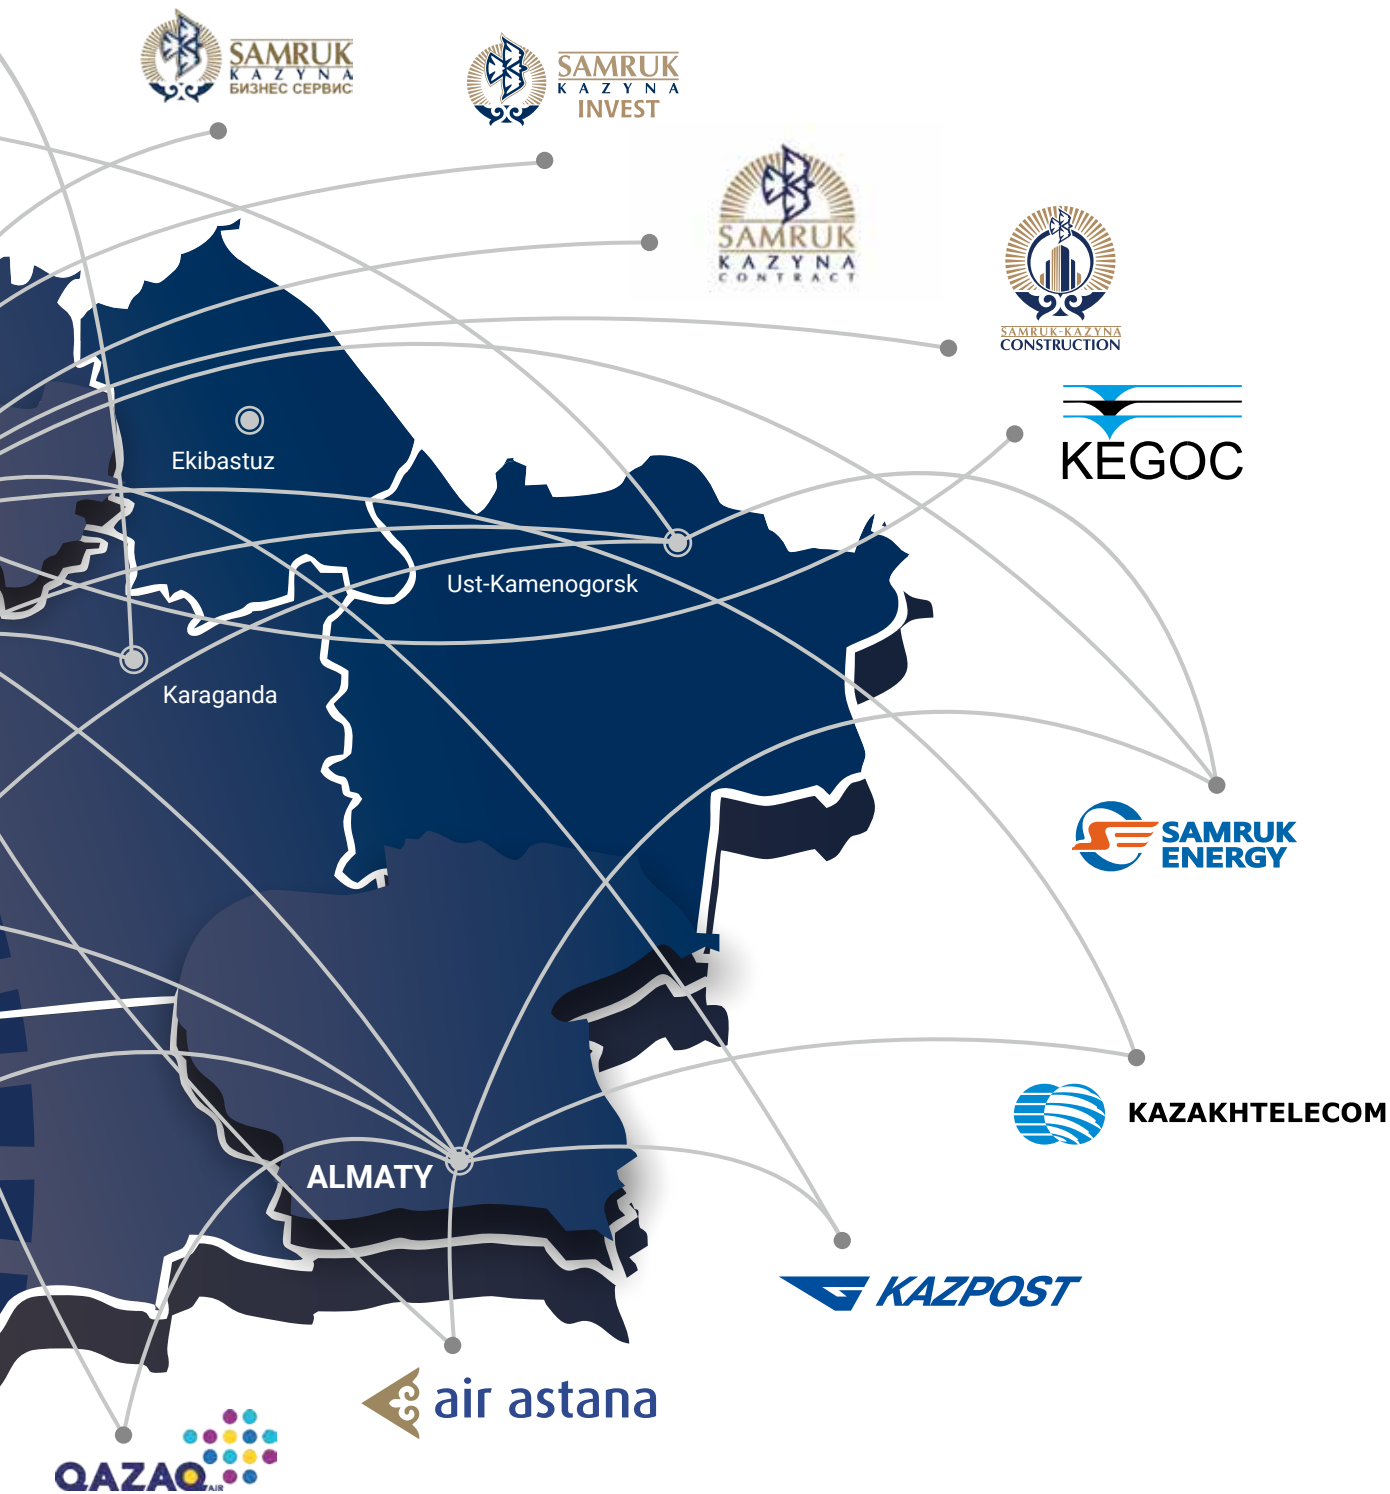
SAMRUK
KAZYNA
БИЗНЕС СЕРВИС

SAMRUK
KAZYNA
INVEST

SAMRUK
KAZYNA
CONTRACT

SAMRUK-KAZYNA
CONSTRUCTION

KEGOC

Ekibastuz

Ust-Kamenogorsk

Karaganda

SAMRUK
ENERGY

KAZAKHTELECOM

ALMATY

KAZPOST

air astana

QAZAQ AIR